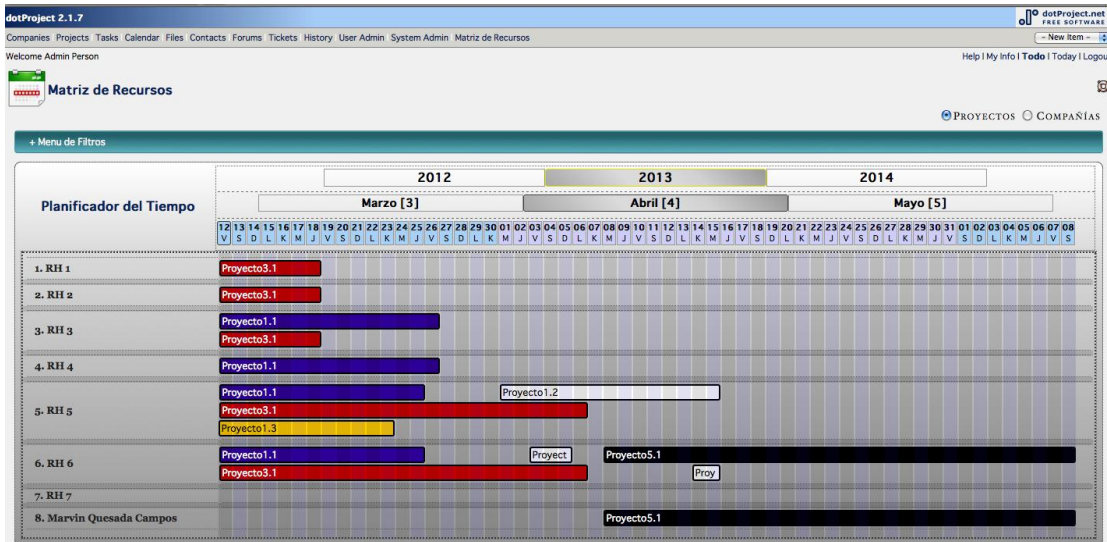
dotProject 2.1.7

dotProject.net FREE SOFTWARE

Companies Projects Tasks Calendar Files Contacts Forums Tickets History User Admin System Admin Matriz de Recursos

- New Item -

Welcome Admin Person

Help | My Info | **Todo** | Today | Logout

Matriz de Recursos

PROYECTOS COMPAÑÍAS

+ Menu de Filtros

Planificador del Tiempo

2012 2013 2014

Marzo [3] Abril [4] Mayo [5]

12 13 14 15 16 17 18 19 20 21 22 23 24 25 26 27 28 29 30 01 02 03 04 05 06 07 08 09 10 11 12 13 14 15 16 17 18 19 20 21 22 23 24 25 26 27 28 29 30 31 01 02 03 04 05 06 07 08

V S D L K M J V S D L K M J V S D L K M J V S D L K M J V S D L K M J V S D L K M J V S D L K M J V S

1. RH 1
Proyecto3.1

2. RH 2
Proyecto3.1

3. RH 3
Proyecto1.1
Proyecto3.1

4. RH 4
Proyecto1.1

5. RH 5
Proyecto1.1
Proyecto1.2
Proyecto3.1
Proyecto1.3

6. RH 6
Proyecto1.1
Proyect
Proyecto5.1
Proyecto3.1
Proy

7. RH 7

8. Marvin Quesada Campos
Proyecto5.1